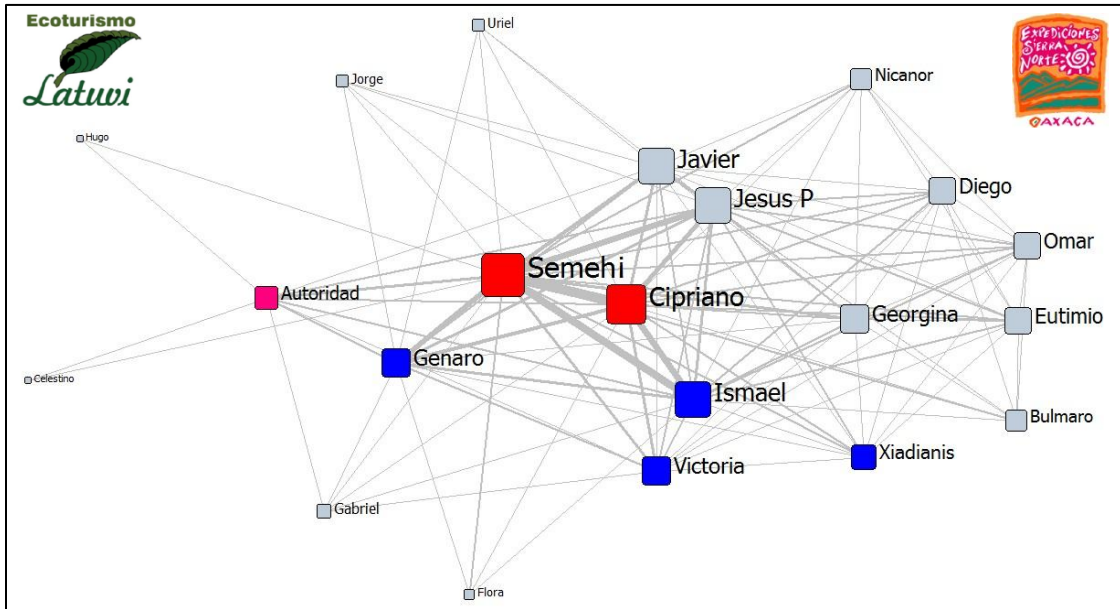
Ecoturismo
Latuvi

Expediciones Sierra Norte
OAXACA

Uriel
Jorge
Nicanor
Hugo
Javier
Jesus P
Diego
Omar
Semehi
Autoridad
Cipriano
Georgina
Eutimio
Genaro
Celestino
Ismael
Bulmaro
Xiadianis
Victoria
Gabriel
Flora